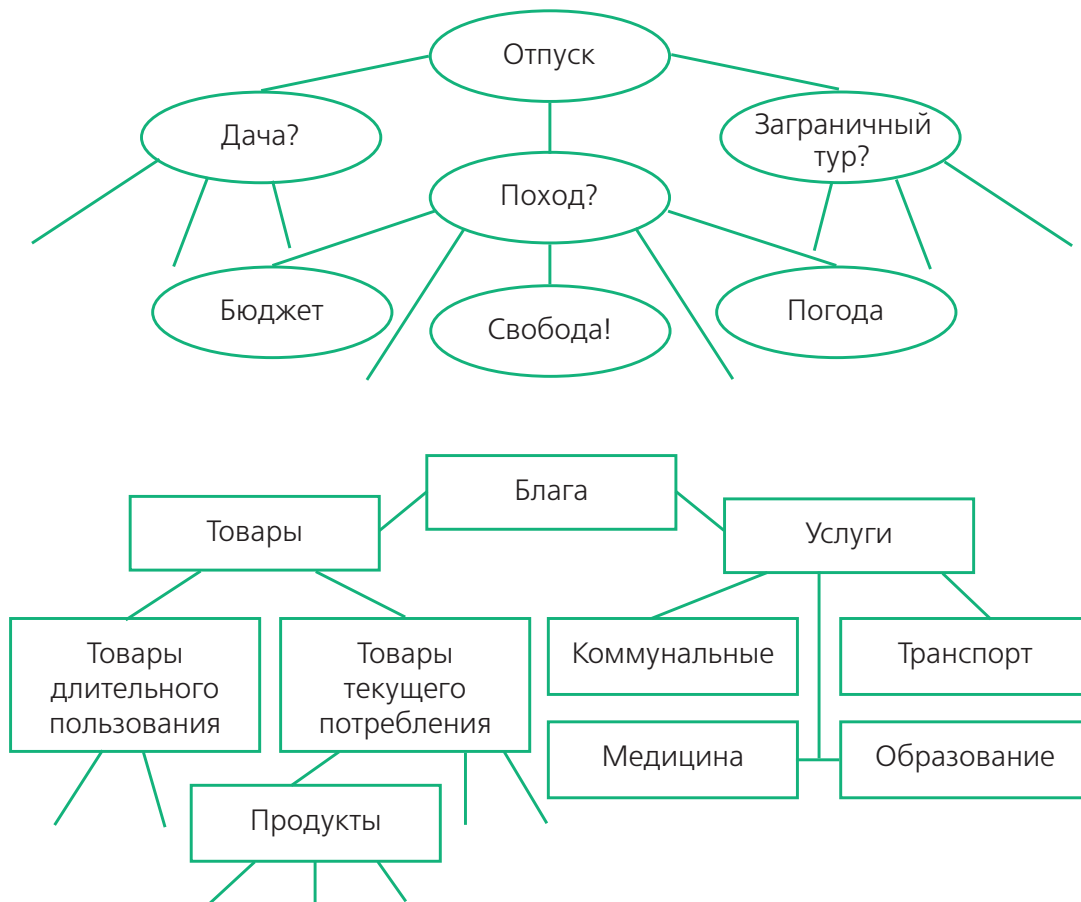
Отпуск

Дача?

Поход?

Заграничный тур?

Бюджет

Свобода!

Погода

Блага

Товары

Услуги

Товары длительного пользования

Товары текущего потребления

Коммунальные

Транспорт

Медицина

Образование

Продукты